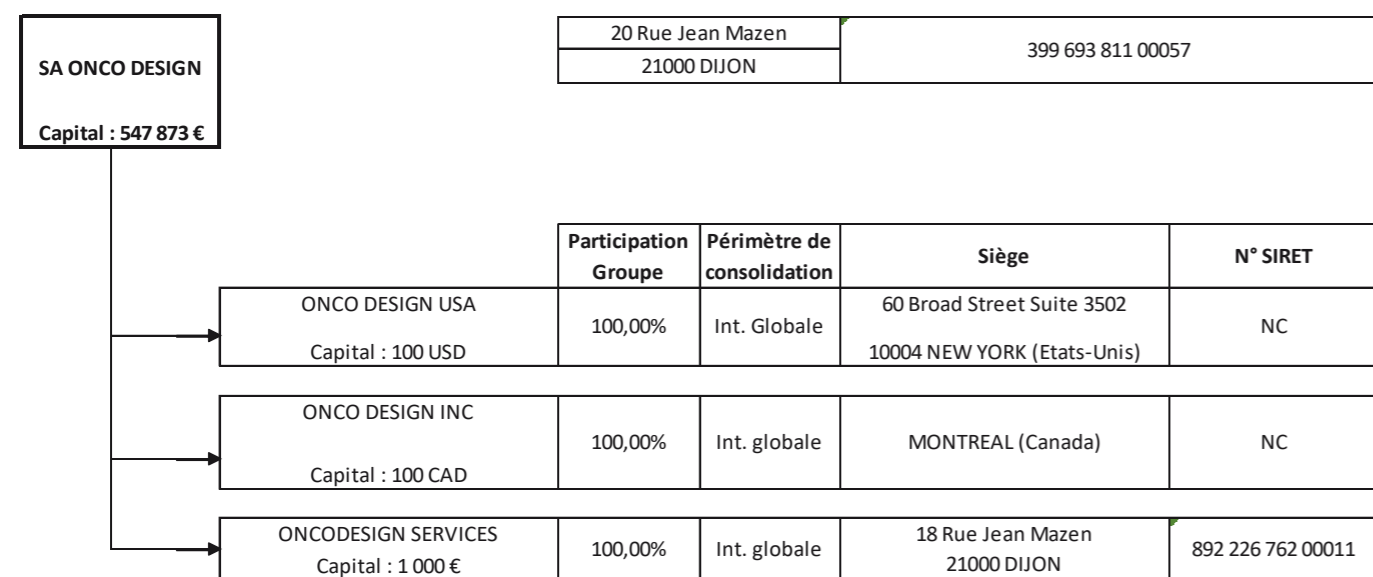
SA ONCO DESIGN

Capital : 547 873 €

| 20 Rue Jean Mazen 21000 DIJON | 399 693 811 00057 |
|---|---|

| | Participation Groupe | Périmètre de consolidation | Siège | N° SIRET |
|---|---|---|---|---|
| ONCO DESIGN USA Capital : 100 USD | 100,00% | Int. Globale | 60 Broad Street Suite 3502 10004 NEW YORK (Etats-Unis) | NC |
| ONCO DESIGN INC Capital : 100 CAD | 100,00% | Int. globale | MONTREAL (Canada) | NC |
| ONCODESIGN SERVICES Capital : 1 000 € | 100,00% | Int. globale | 18 Rue Jean Mazen 21000 DIJON | 892 226 762 00011 |